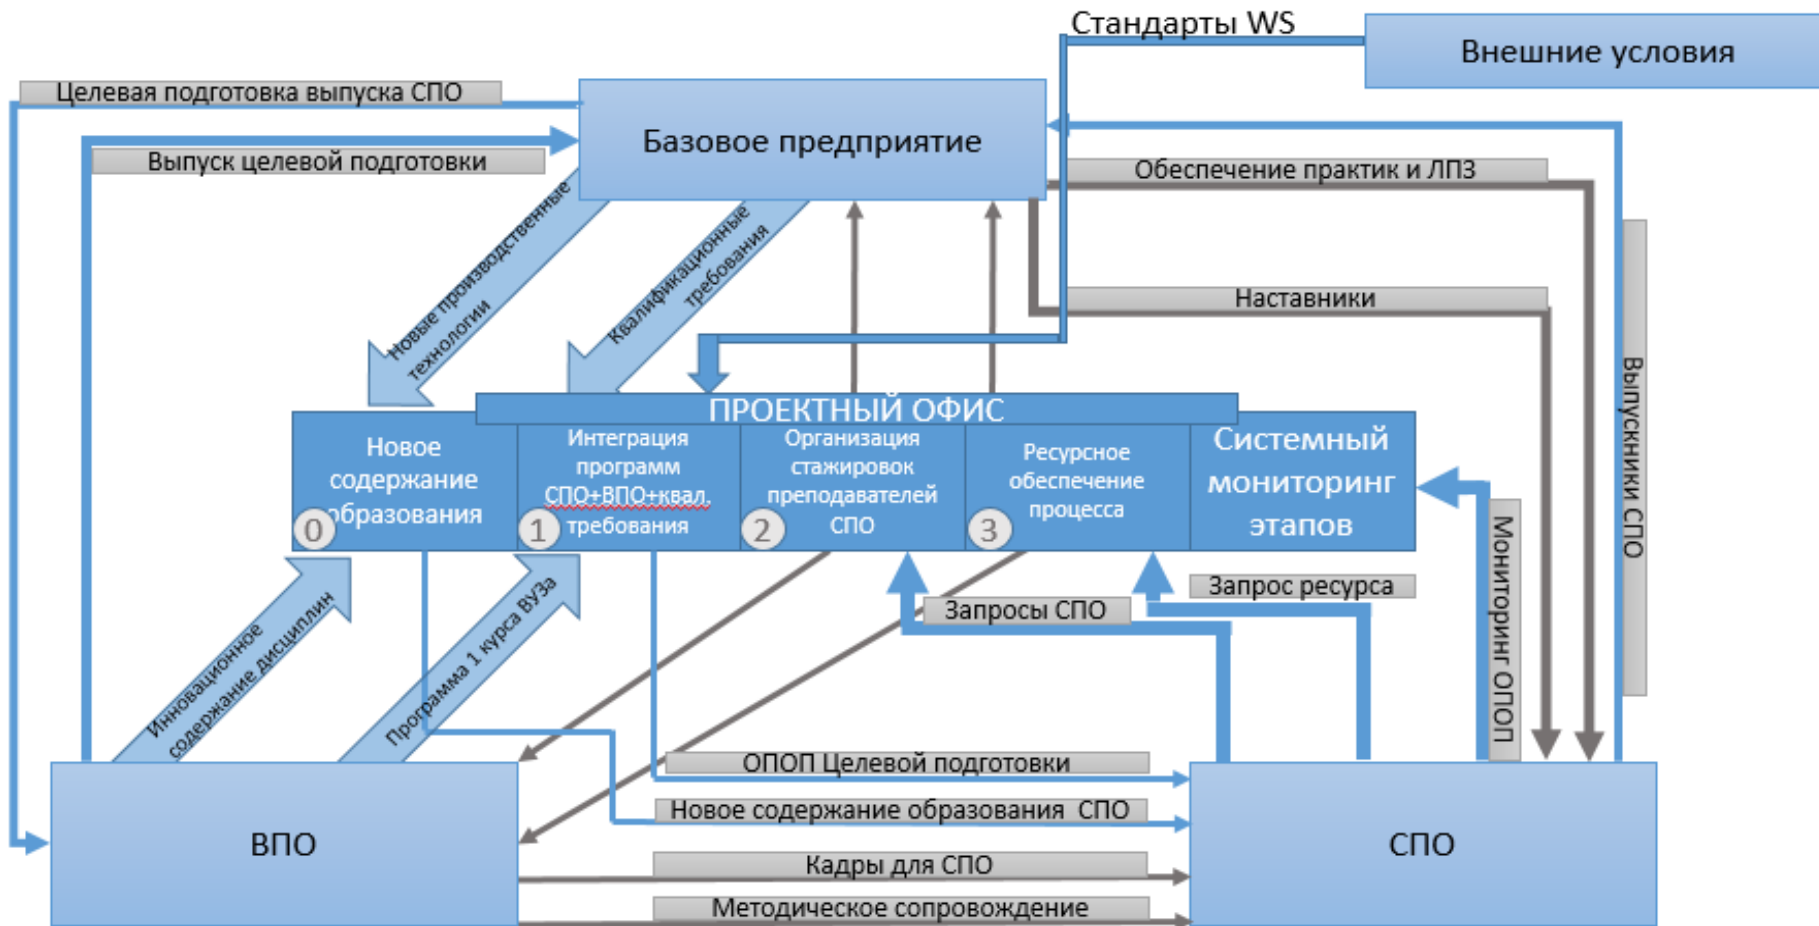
Стандарты WS

Внешние условия

Целевая подготовка выпуска СПО

Базовое предприятие

Выпуск целевой подготовки

Обеспечение практик и ЛПЗ

Новые производственные технологии

Квалификационные требования

Наставники

Выпускники СПО

ПРОЕКТНЫЙ ОФИС

Новое содержание образования

0

Интеграция программ СПО+ВПО+квал. требования

1

Организация стажировок преподавателей СПО

2

Ресурсное обеспечение процесса

3

Системный мониторинг этапов

Мониторинг ОПОП

Запрос ресурса

Запросы СПО

Инновационное содержание дисциплин

Программа 1 курса ВУЗа

ОПОП Целевой подготовки

Новое содержание образования СПО

ВПО

СПО

Кадры для СПО

Методическое сопровождение